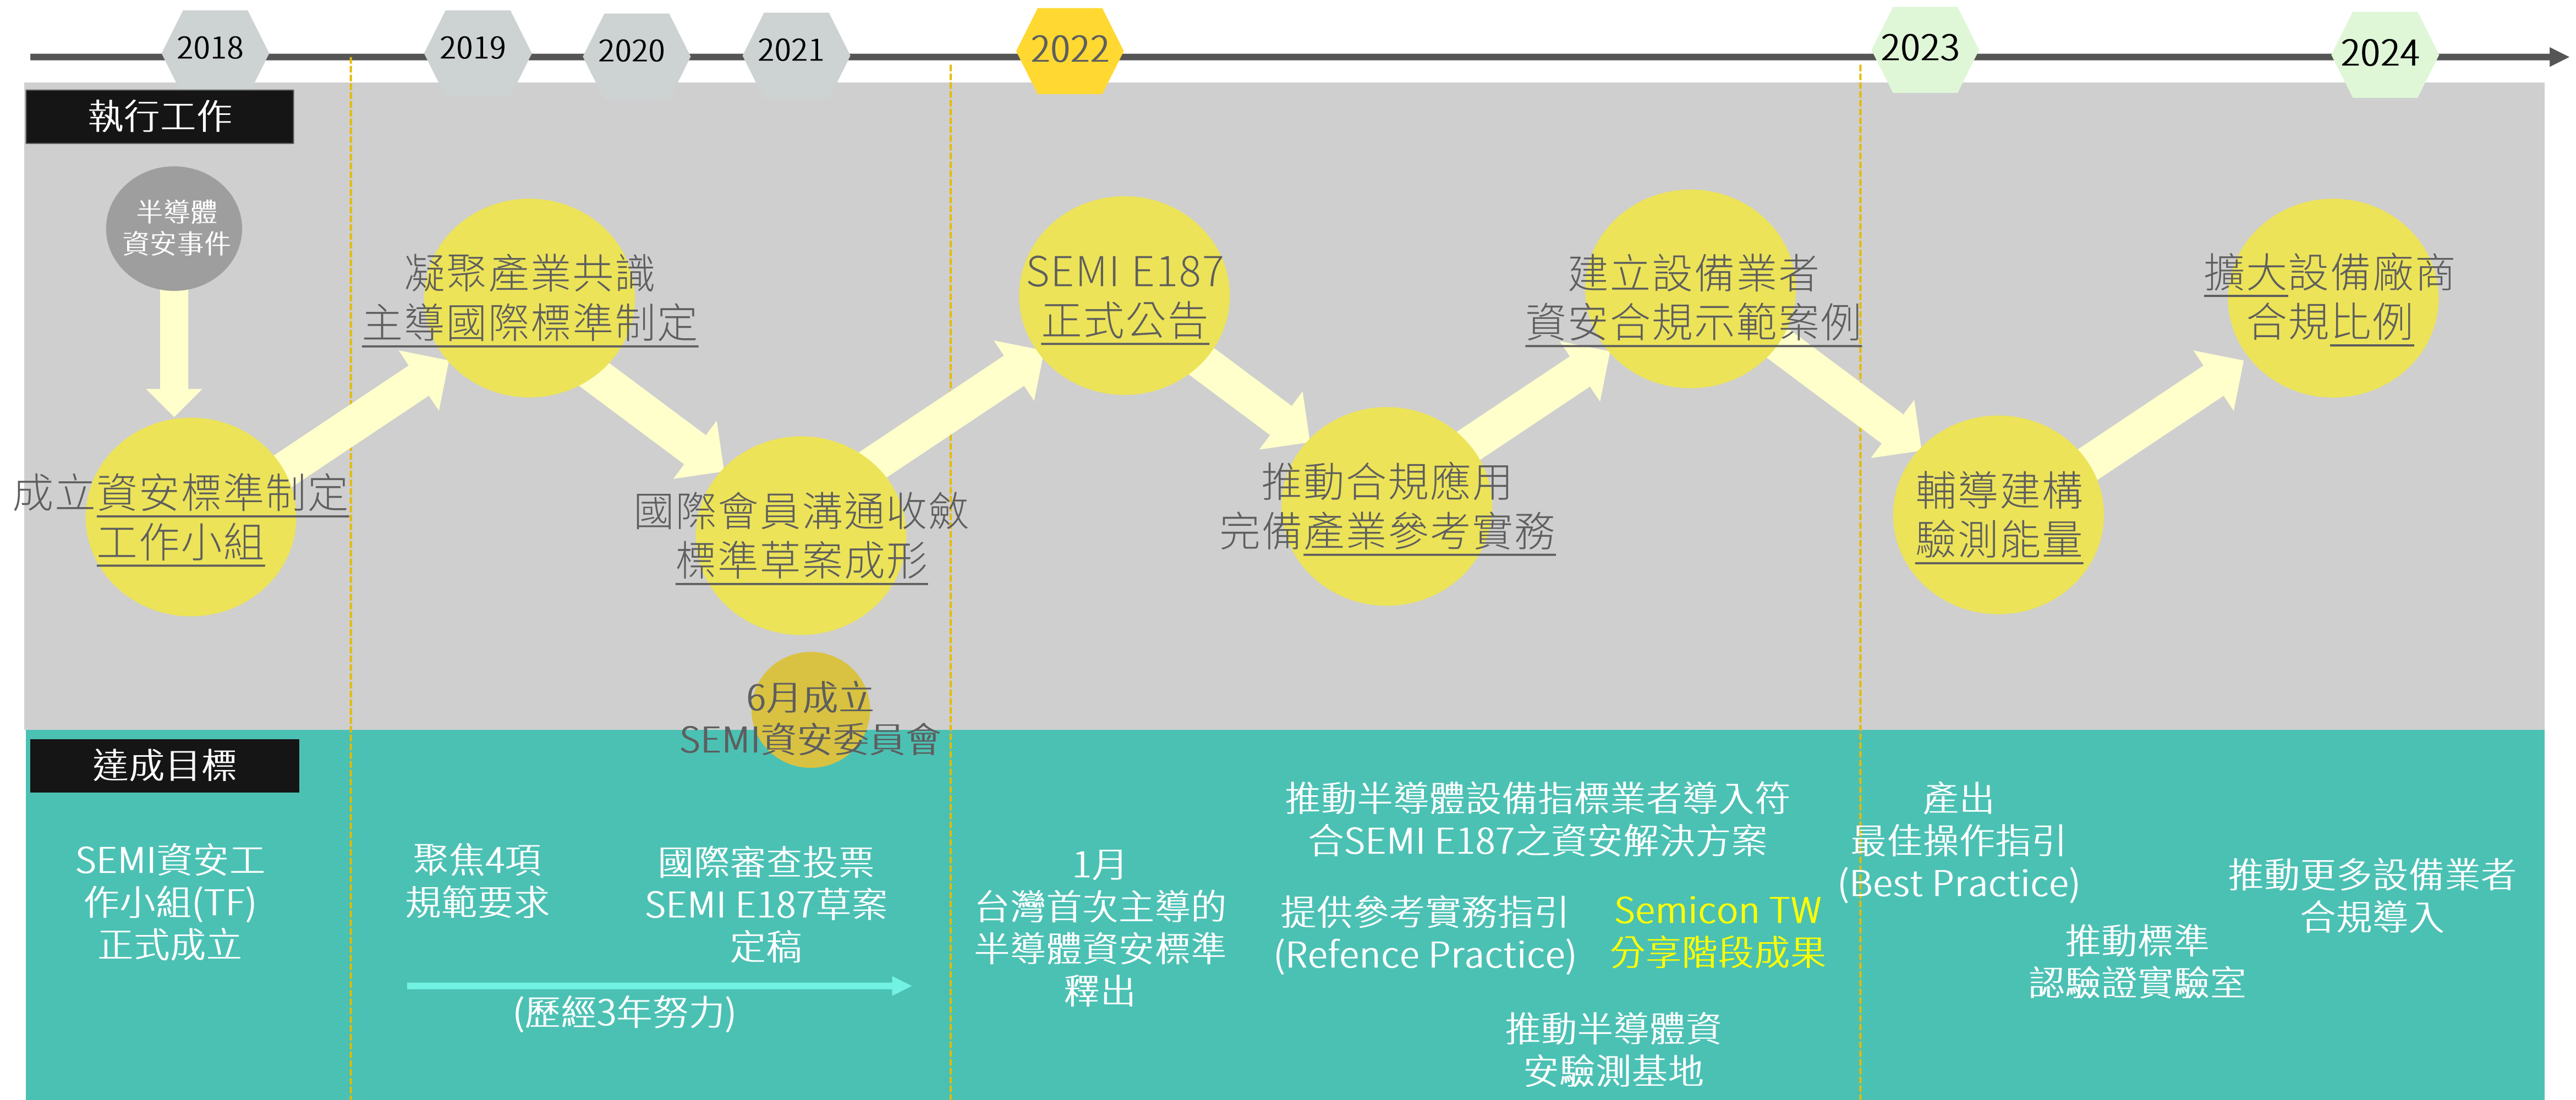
2018 2019 2020 2021 2022 2023 2024

執行工作

半導體
資安事件

成立資安標準制定
工作小組

凝聚產業共識
主導國際標準制定

國際會員溝通收斂
標準草案成形

6月成立
SEMI資安委員會

SEMI E187
正式公告

推動合規應用
完備產業參考實務

建立設備業者
資安合規示範案例

輔導建構
驗測能量

擴大設備廠商
合規比例

達成目標

SEMI資安工作小組(TF)正式成立

聚焦4項
規範要求

國際審查投票
SEMI E187草案
定稿

(歷經3年努力)

1月
台灣首次主導的
半導體資安標準
釋出

推動半導體設備指標業者導入符合SEMI E187之資安解決方案

提供參考實務指引
(Refence Practice)

Semicon TW
分享階段成果

推動半導體資
安驗測基地

產出
最佳操作指引
(Best Practice)

推動標準
認驗證實驗室

推動更多設備業者
合規導入